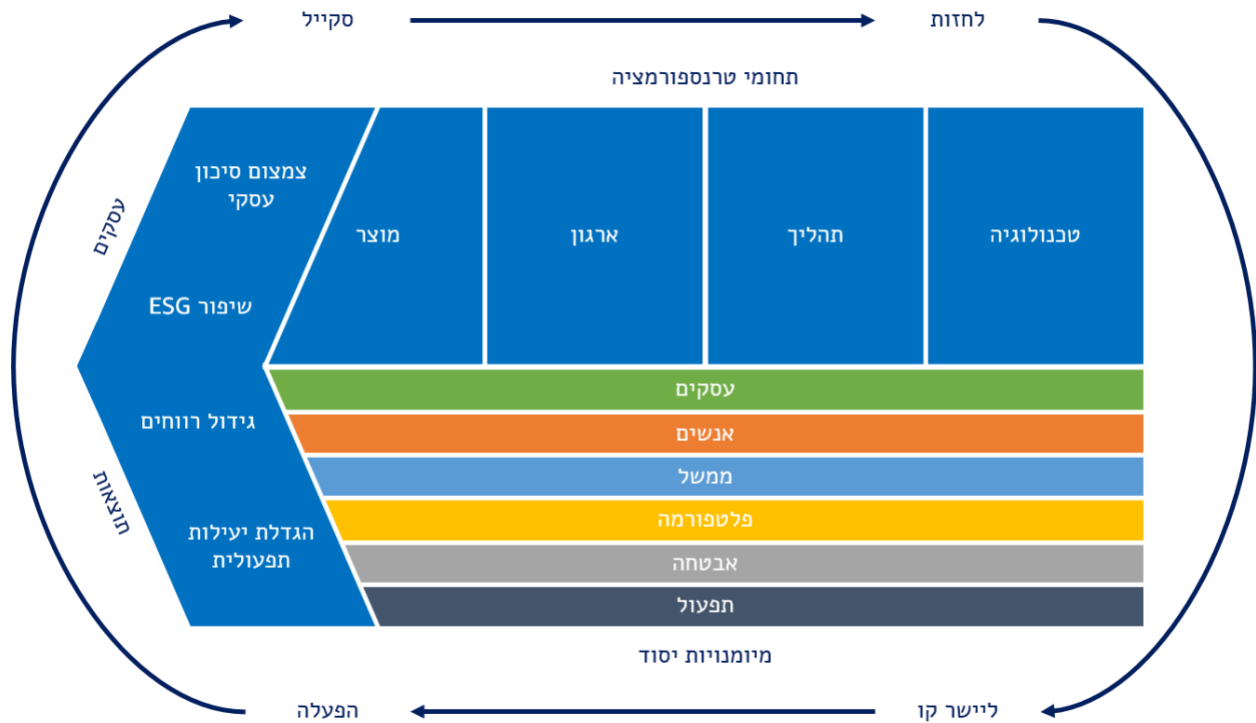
לחזות
סקייל

תחומי טרנספורמציה

טכנולוגיה
תהליך
ארגון
מוצר

צמצום סיכון עסקי
שיפור ESG
גידול רווחים
הגדלת יעילות תפעולית

עסקים
תוצאות

עסקים
אנשים
ממשל
פלטפורמה
אבטחה
תפעול

מיומנויות יסוד

ליישר קו
הפעלה